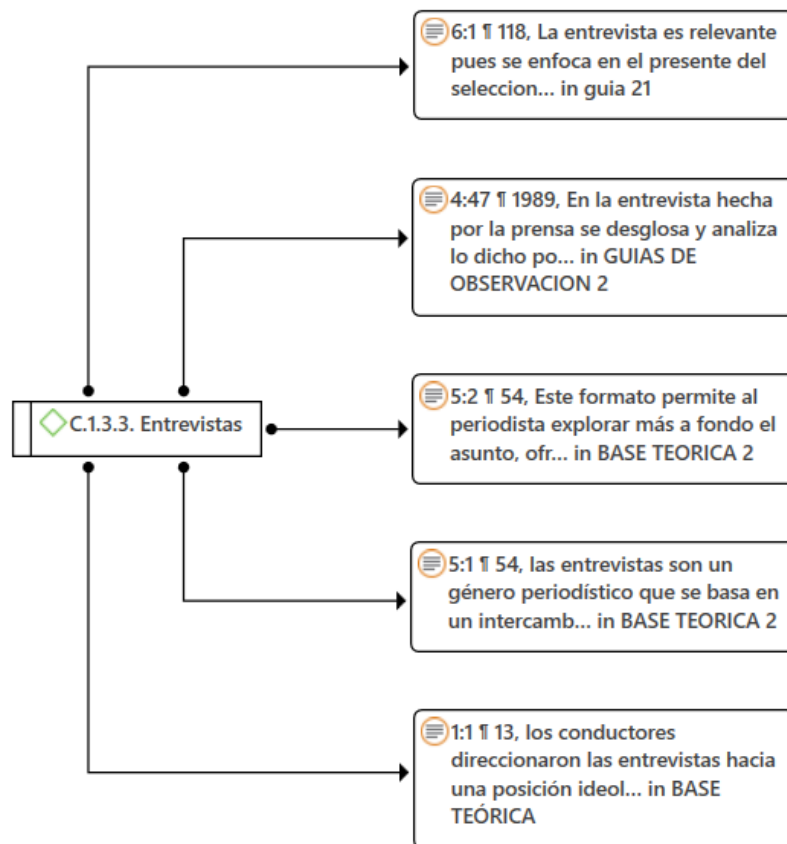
6:1 ¶ 118, La entrevista es relevante pues se enfoca en el presente del seleccion... in guia 21

4:47 ¶ 1989, En la entrevista hecha por la prensa se desglosa y analiza lo dicho po... in GUIAS DE OBSERVACION 2

C.1.3.3. Entrevistas

5:2 ¶ 54, Este formato permite al periodista explorar más a fondo el asunto, ofr... in BASE TEORICA 2

5:1 ¶ 54, las entrevistas son un género periodístico que se basa en un intercamb... in BASE TEORICA 2

1:1 ¶ 13, los conductores direccionaron las entrevistas hacia una posición ideol... in BASE TEÓRICA